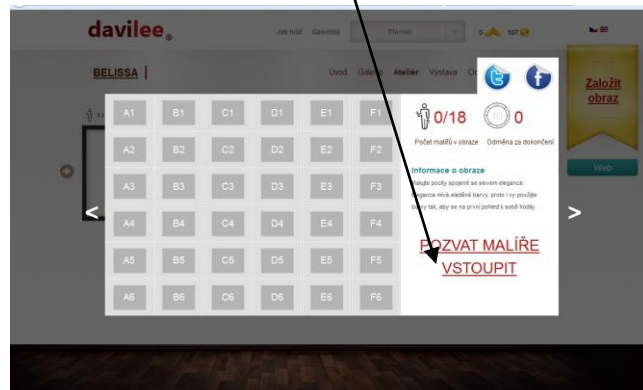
davilee.

Jak hrát Galerie Plátno 0 107

BELISSA

Úvod Galerie Atelier Výstava

Založit obraz

Web

| A1 | B1 | C1 | D1 | E1 | F1 |
|---|---|---|---|---|---|
| A2 | B2 | C2 | D2 | E2 | F2 |
| A3 | B3 | C3 | D3 | E3 | F3 |
| A4 | B4 | C4 | D4 | E4 | F4 |
| A5 | B5 | C5 | D5 | E5 | F5 |
| A6 | B6 | C6 | D6 | E6 | F6 |

0/18 0

Počet malířů v obraze Odměna za dokončení

Informace o obraze

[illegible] spojené se slovem elegance. Elegance mívá sladěné barvy, proto i vy použijte barvy tak, aby se na první pohled k sobě hodily.

POZVAT MALÍŘE

VSTOUPIT